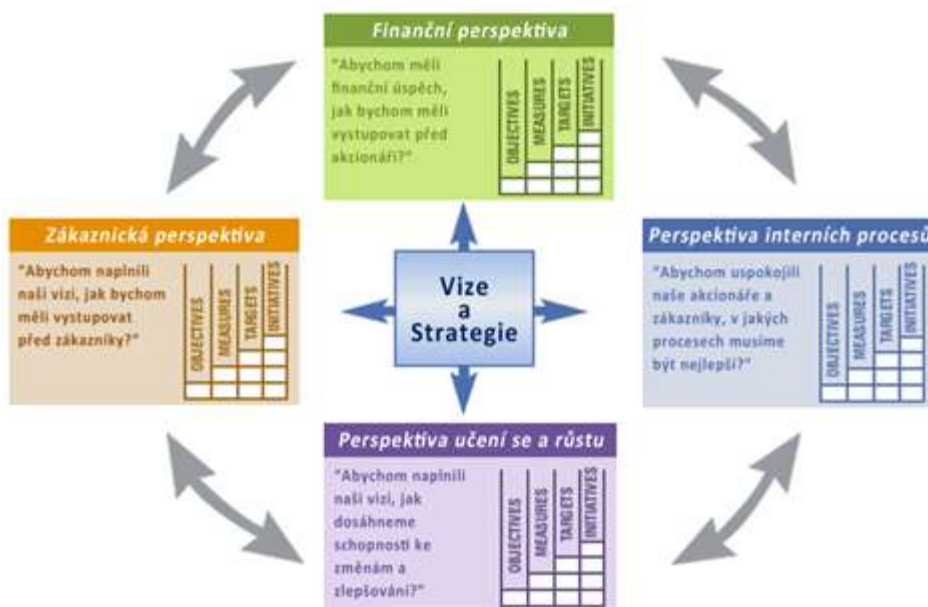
Finanční perspektiva

"Abychom měli finanční úspěch, jak bychom měli vystupovat před akcionáři?"

OBJECTIVES
MEASURES
TARGETS
INITIATIVES

Zákaznická perspektiva

"Abychom naplnili naši vizi, jak bychom měli vystupovat před zákazníky?"

OBJECTIVES
MEASURES
TARGETS
INITIATIVES

Vize a Strategie

Perspektiva interních procesů

"Abychom uspokojili naše akcionáře a zákazníky, v jakých procesech musíme být nejlepší?"

OBJECTIVES
MEASURES
TARGETS
INITIATIVES

Perspektiva učení se a růstu

"Abychom naplnili naši vizi, jak dosáhneme schopnosti ke změnám a zlepšování?"

OBJECTIVES
MEASURES
TARGETS
INITIATIVES